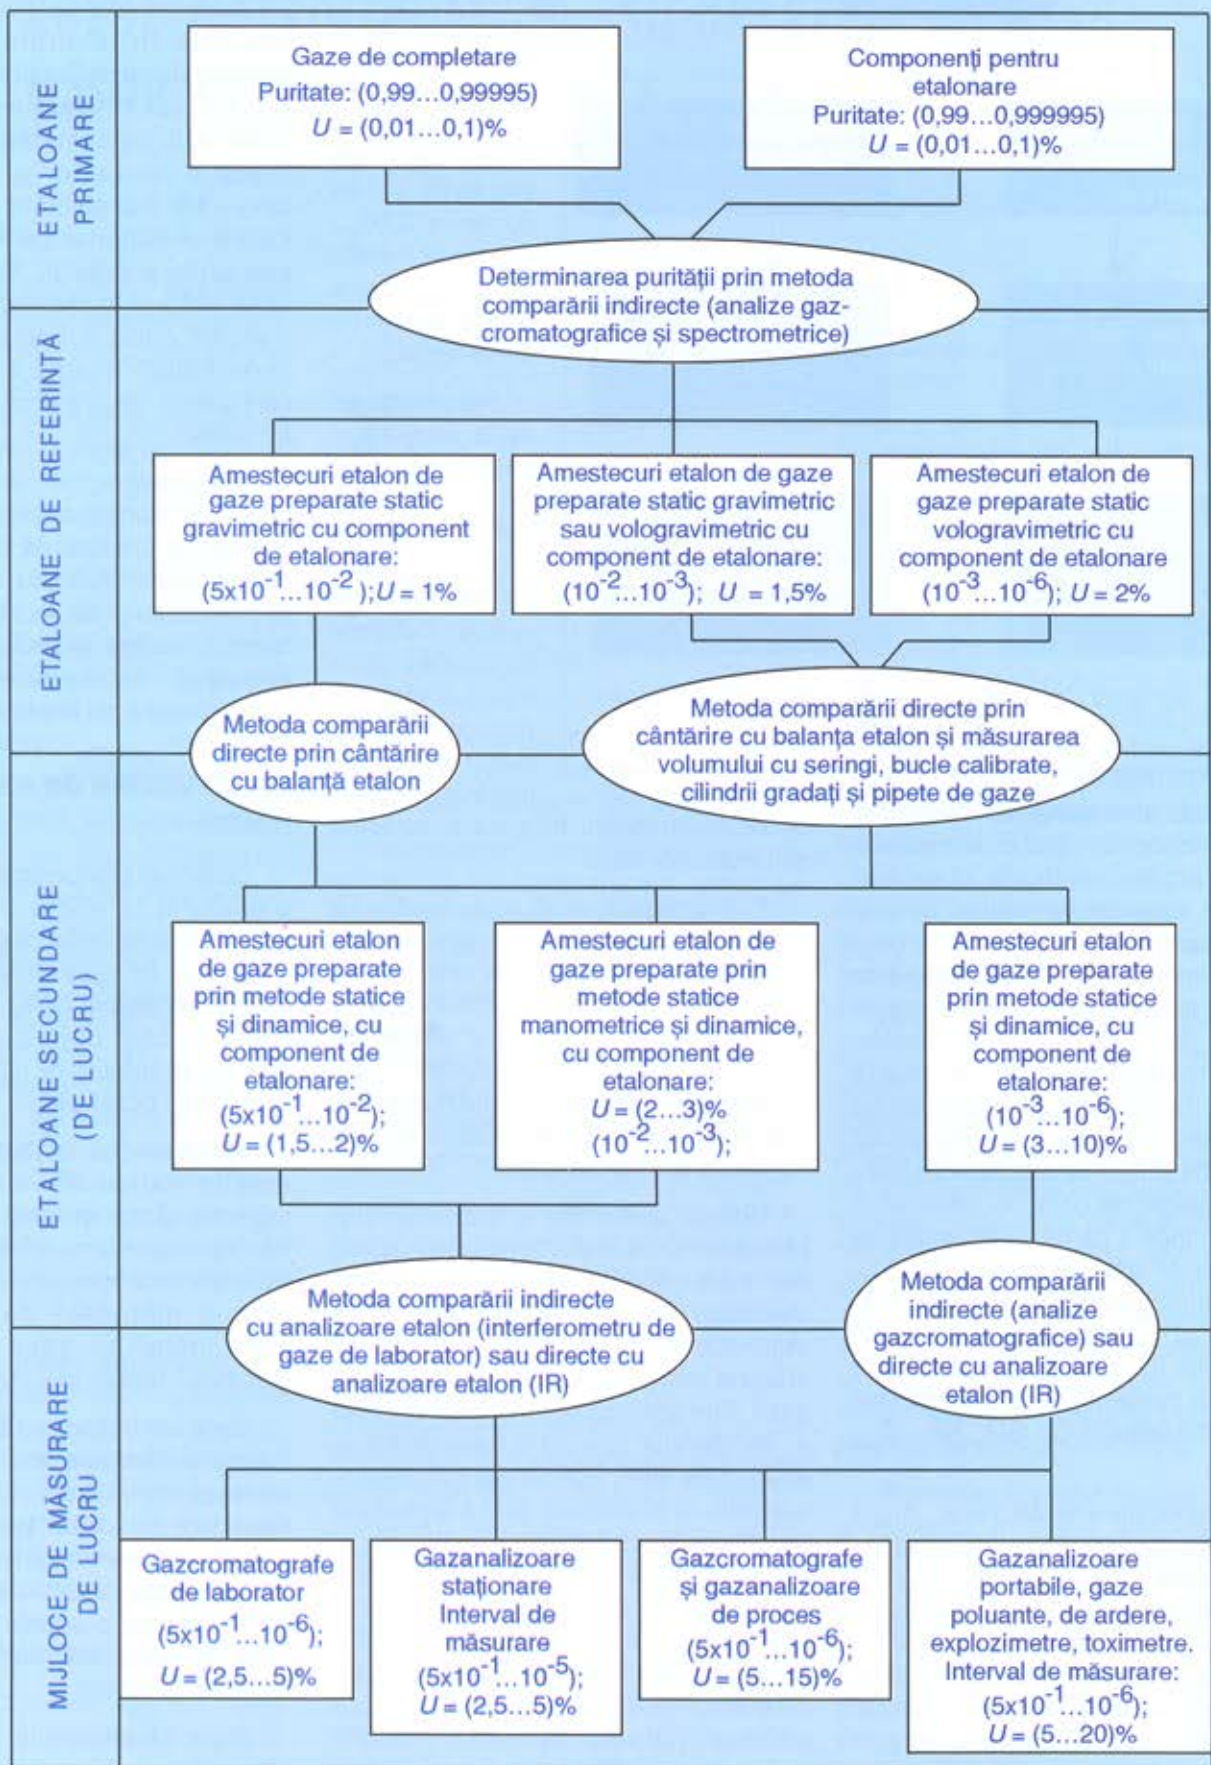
ETALOANE PRIMARE

Gaze de completare
Puritate: (0,99…0,99995)
$U$ = (0,01…0,1)%

Componenți pentru etalonare
Puritate: (0,99…0,999995)
$U$ = (0,01…0,1)%

Determinarea purității prin metoda comparării indirecte (analize gaz-cromatografice și spectrometrice)

ETALOANE DE REFERINȚĂ

Amestecuri etalon de gaze preparate static gravimetric cu component de etalonare: $(5x10^{-1}...10^{-2})$; $U$ = 1%

Amestecuri etalon de gaze preparate static gravimetric sau volumgravimetric cu component de etalonare: $(10^{-2}...10^{-3})$; $U$ = 1,5%

Amestecuri etalon de gaze preparate static volumgravimetric cu component de etalonare $(10^{-3}...10^{-6})$; $U$ = 2%

Metoda comparării directe prin cântărire cu balanță etalon

Metoda comparării directe prin cântărire cu balanța etalon și măsurarea volumului cu seringi, bucle calibrate, cilindrii gradați și pipete de gaze

ETALOANE SECUNDARE (DE LUCRU)

Amestecuri etalon de gaze preparate prin metode statice și dinamice, cu component de etalonare: $(5x10^{-1}...10^{-2})$; $U$ = (1,5…2)%

Amestecuri etalon de gaze preparate prin metode statice manometrice și dinamice, cu component de etalonare: $U$ = (2…3)% $(10^{-2}...10^{-3})$;

Amestecuri etalon de gaze preparate prin metode statice și dinamice, cu component de etalonare: $(10^{-3}...10^{-6})$; $U$ = (3…10)%

Metoda comparării indirecte cu analizoare etalon (interferometru de gaze de laborator) sau directe cu analizoare etalon (IR)

Metoda comparării indirecte (analize gazcromatografice) sau directe cu analizoare etalon (IR)

MIJLOCE DE MĂSURARE DE LUCRU

Gazcromatografe de laborator $(5x10^{-1}...10^{-6})$; $U$ = (2,5…5)%

Gazanalizoare staționare Interval de măsurare $(5x10^{-1}...10^{-5})$; $U$ = (2,5…5)%

Gazcromatografe și gazanalizoare de proces $(5x10^{-1}...10^{-6})$; $U$ = (5…15)%

Gazanalizoare portabile, gaze poluante, de ardere, explozimetre, toximetre. Interval de măsurare: $(5x10^{-1}...10^{-6})$; $U$ = (5…20)%